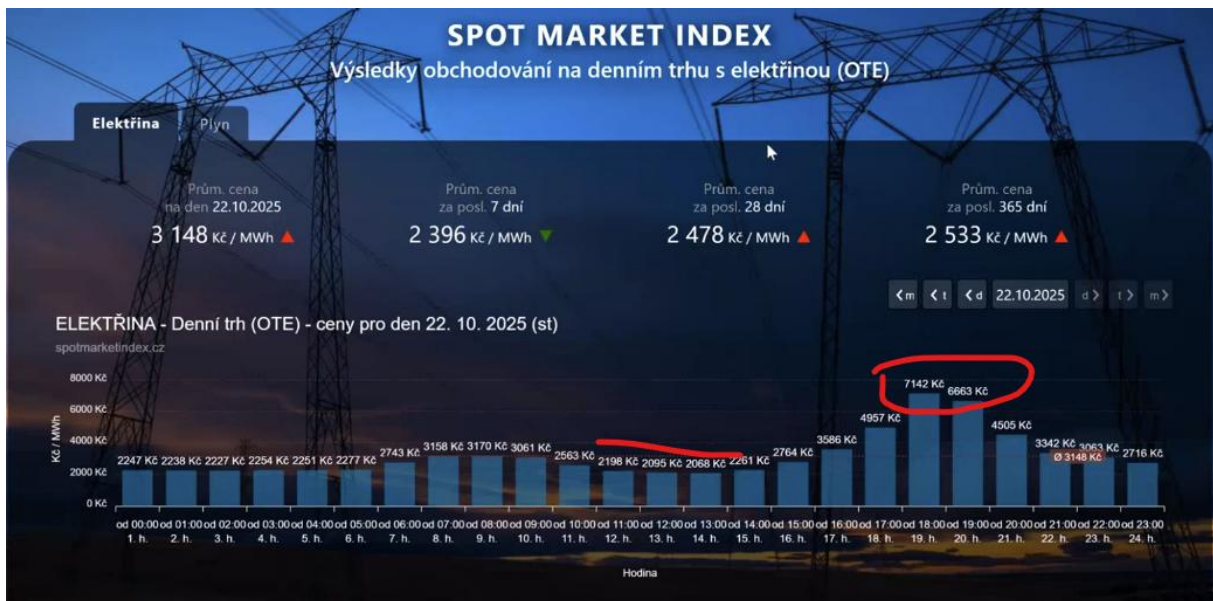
SPOT MARKET INDEX
Výsledky obchodování na denním trhu s elektřinou (OTE)

Elektřina Plyn

Prům. cena na den 22.10.2025
3 148 Kč / MWh

Prům. cena za posl. 7 dní
2 396 Kč / MWh

Prům. cena za posl. 28 dní
2 478 Kč / MWh

Prům. cena za posl. 365 dní
2 533 Kč / MWh

<m <t <d 22.10.2025 d> t> m>

ELEKTŘINA - Denní trh (OTE) - ceny pro den 22. 10. 2025 (st)
spotmarketindex.cz

8000 Kč
6000 Kč
4000 Kč
2000 Kč
0 Kč
Kč / MWh

2247 Kč 2238 Kč 2227 Kč 2254 Kč 2251 Kč 2277 Kč 2743 Kč 3158 Kč 3170 Kč 3061 Kč 2563 Kč 2198 Kč 2095 Kč 2068 Kč 2261 Kč 2764 Kč 3586 Kč 4957 Kč 7142 Kč 6663 Kč 4505 Kč 3342 Kč 3063 Kč 2716 Kč
Ø 3148 Kč

od 00:00 1. h. od 01:00 2. h. od 02:00 3. h. od 03:00 4. h. od 04:00 5. h. od 05:00 6. h. od 06:00 7. h. od 07:00 8. h. od 08:00 9. h. od 09:00 10. h. od 10:00 11. h. od 11:00 12. h. od 12:00 13. h. od 13:00 14. h. od 14:00 15. h. od 15:00 16. h. od 16:00 17. h. od 17:00 18. h. od 18:00 19. h. od 19:00 20. h. od 20:00 21. h. od 21:00 22. h. od 22:00 23. h. od 23:00 24. h.

Hodina